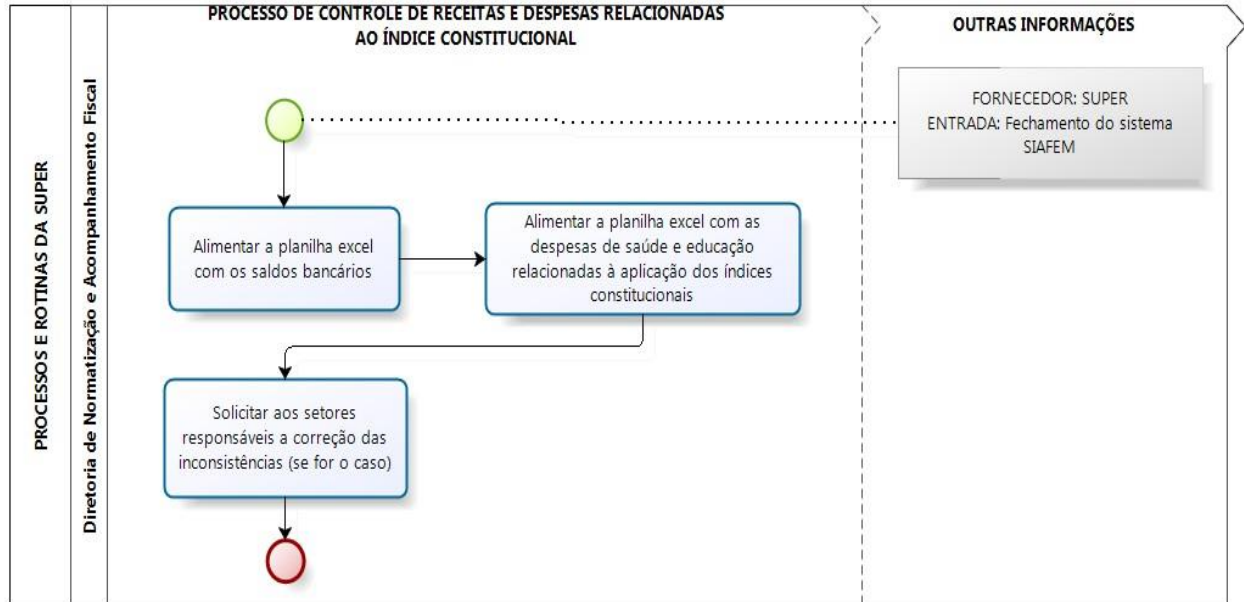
PROCESSOS E ROTINAS DA SUPER

Diretoria de Normatização e Acompanhamento Fiscal

PROCESSO DE CONTROLE DE RECEITAS E DESPESAS RELACIONADAS AO ÍNDICE CONSTITUCIONAL

OUTRAS INFORMAÇÕES

FORNECEDOR: SUPER
ENTRADA: Fechamento do sistema SIAFEM

Alimentar a planilha excel com os saldos bancários

Alimentar a planilha excel com as despesas de saúde e educação relacionadas à aplicação dos índices constitucionais

Solicitar aos setores responsáveis a correção das inconsistências (se for o caso)